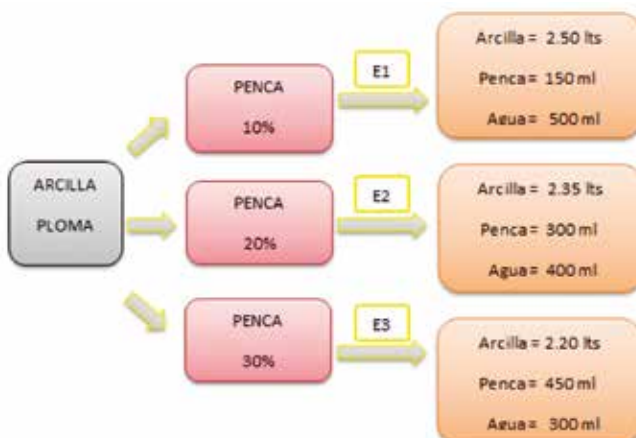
ARCILLA
PLOMA

PENCA
10%

E1

Arcilla = 2.50 lts
Penca = 150 ml
Agua = 500 ml

PENCA
20%

E2

Arcilla = 2.35 lts
Penca = 300 ml
Agua = 400 ml

PENCA
30%

E3

Arcilla = 2.20 lts
Penca = 450 ml
Agua = 300 ml